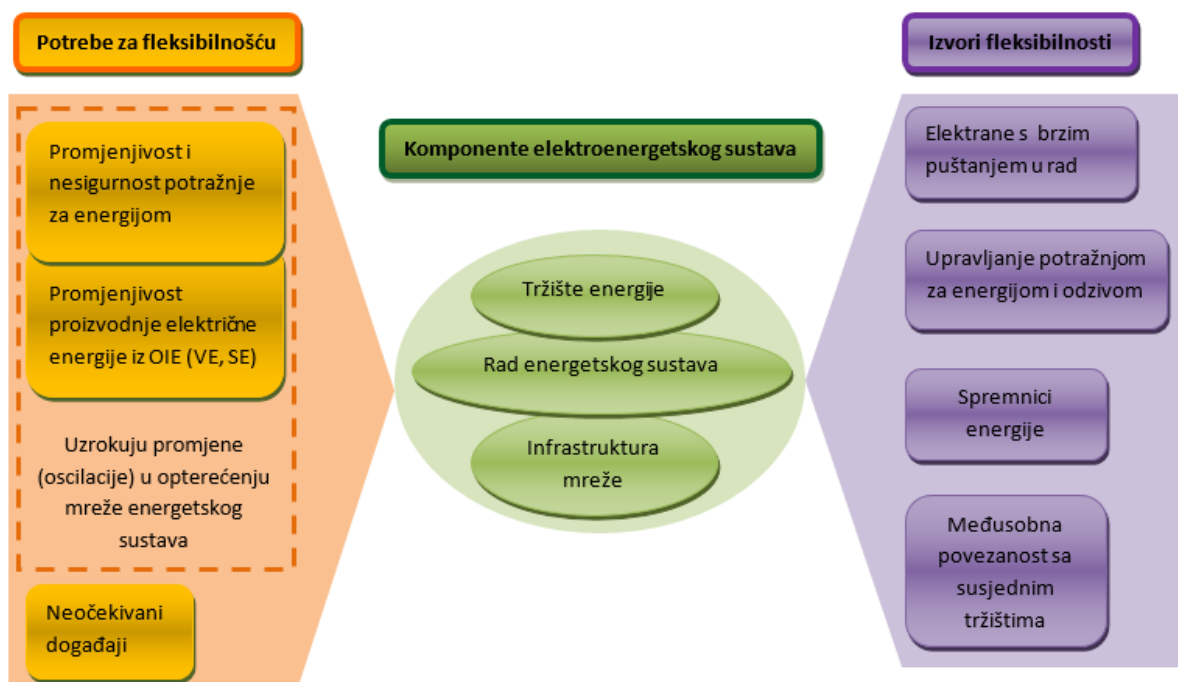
Potrebe za fleksibilnošću

Promjenjivost i nesigurnost potražnje za energijom

Promjenjivost proizvodnje električne energije iz OIE (VE, SE)

Uzrokuju promjene (oscilacije) u opterećenju mreže energetskog sustava

Neočekivani događaji

Komponente elektroenergetskog sustava

Tržište energije

Rad energetskog sustava

Infrastruktura mreže

Izvori fleksibilnosti

Elektrane s brzim puštanjem u rad

Upravljanje potražnjom za energijom i odzivom

Spremnici energije

Međusobna povezanost sa susjednim tržištima